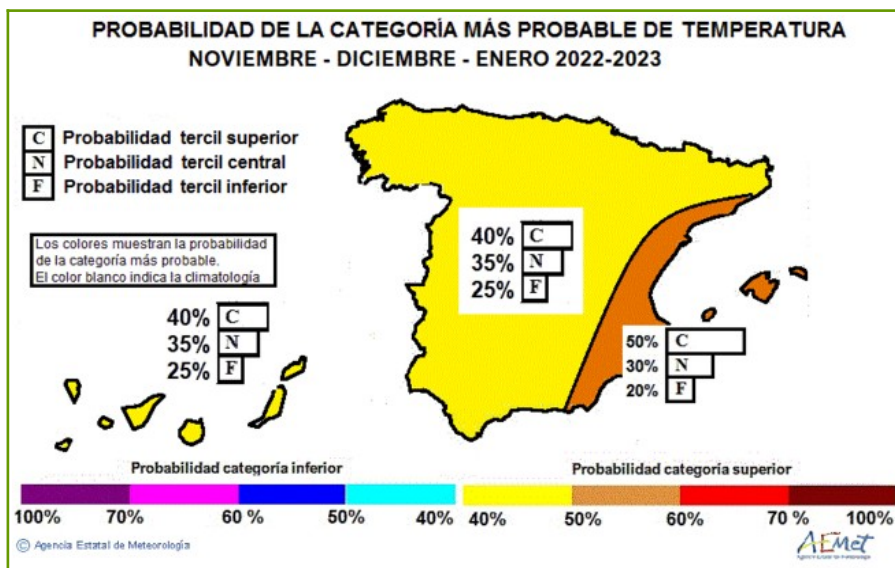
PROBABILIDAD DE LA CATEGORÍA MÁS PROBABLE DE TEMPERATURA
NOVIEMBRE - DICIEMBRE - ENERO 2022-2023

C Probabilidad tercil superior
N Probabilidad tercil central
F Probabilidad tercil inferior

Los colores muestran la probabilidad de la categoría más probable.
El color blanco indica la climatología

40% C
35% N
25% F

40% C
35% N
25% F

50% C
30% N
20% F

Probabilidad categoría inferior

Probabilidad categoría superior

100% 70% 60 % 50% 40% 40% 50% 60% 70 % 100%

© Agencia Estatal de Meteorología

AEMet